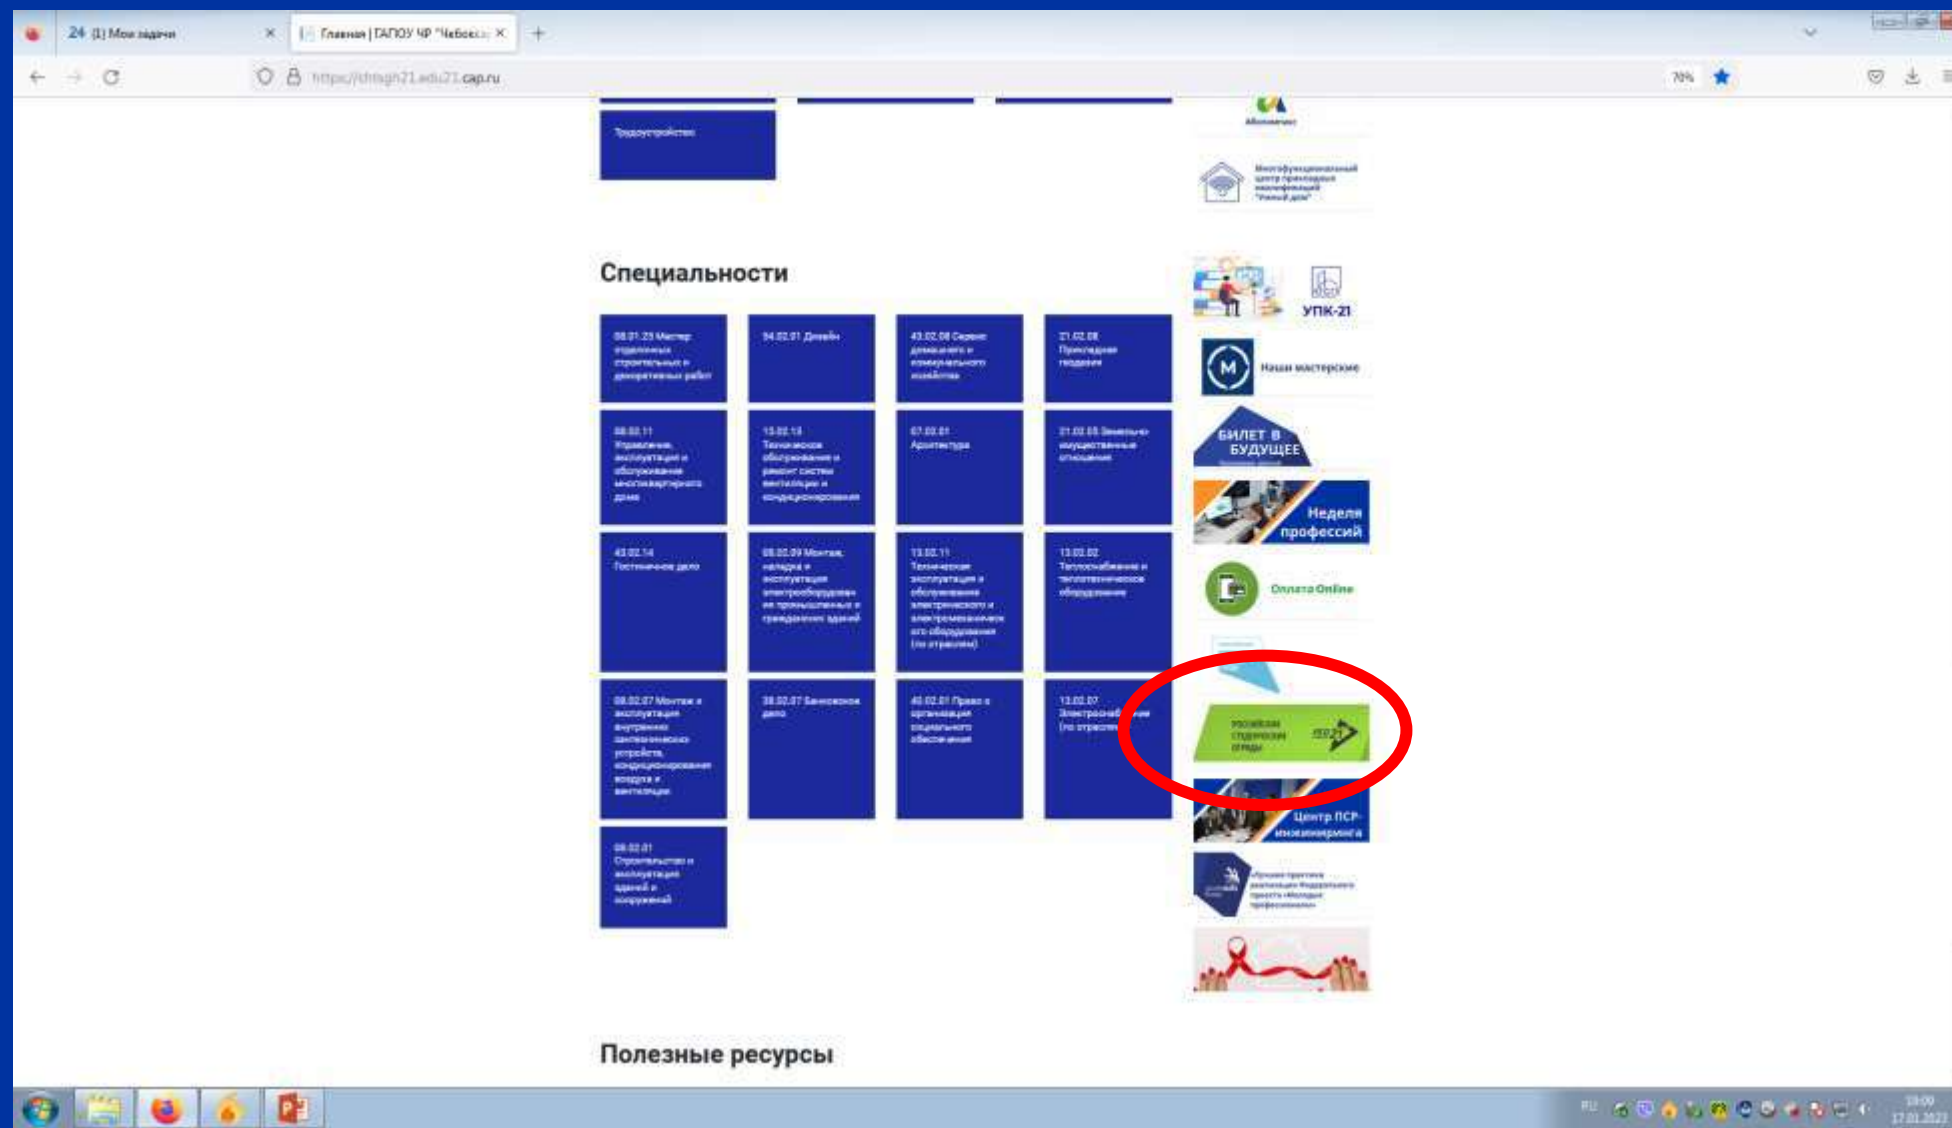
24 (1) Мои задачи
Главная | ГАПОУ ЧР "Чебокс
https://chtsgh21.edu21.cap.ru
70%

Трудоустройство

Многофункциональный центр прикладных квалификаций "Умный дом"

Специальности

08.01.25 Мастер отделочных строительных и декоративных работ

54.02.01 Дизайн

43.02.08 Сервис домашнего и коммунального хозяйства

21.02.08 Прикладная геодезия

08.02.11 Управление, эксплуатация и обслуживание многоквартирного дома

15.02.13 Техническое обслуживание и ремонт систем вентиляции и кондиционирования

07.02.01 Архитектура

21.02.05 Земельно-имущественные отношения

43.02.14 Гостиничное дело

08.02.09 Монтаж, наладка и эксплуатация электрооборудования промышленных и гражданских зданий

13.02.11 Техническая эксплуатация и обслуживание электрического и электромеханического оборудования (по отраслям)

13.02.02 Теплоснабжение и теплотехническое оборудование

08.02.07 Монтаж и эксплуатация внутренних сантехнических устройств, кондиционирования воздуха и вентиляции

38.02.07 Банковское дело

40.02.01 Право и организация социального обеспечения

13.02.07 Электроснаб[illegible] (по отрасля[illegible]

08.02.01 Строительство и эксплуатация зданий и сооружений

УПК-21

Наши мастерские

БИЛЕТ В БУДУЩЕЕ

Неделя профессий

Оплата Online

Российские студенческие отряды

Центр ПСР-инжиниринга

Полезные ресурсы